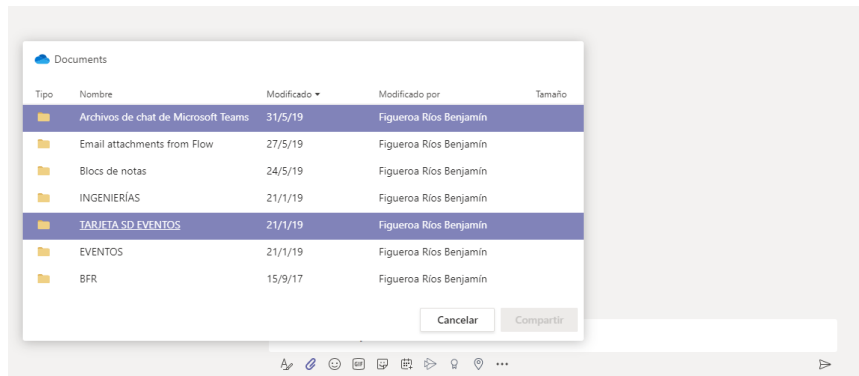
Documents

| Tipo | Nombre | Modificado ▾ | Modificado por | Tamaño |
|---|---|---|---|---|
| | Archivos de chat de Microsoft Teams | 31/5/19 | Figueroa Ríos Benjamín | |
| | Email attachments from Flow | 27/5/19 | Figueroa Ríos Benjamín | |
| | Blocs de notas | 24/5/19 | Figueroa Ríos Benjamín | |
| | INGENIERÍAS | 21/1/19 | Figueroa Ríos Benjamín | |
| | TARJETA SD EVENTOS | 21/1/19 | Figueroa Ríos Benjamín | |
| | EVENTOS | 21/1/19 | Figueroa Ríos Benjamín | |
| | BFR | 15/9/17 | Figueroa Ríos Benjamín | |

Cancelar
Compartir